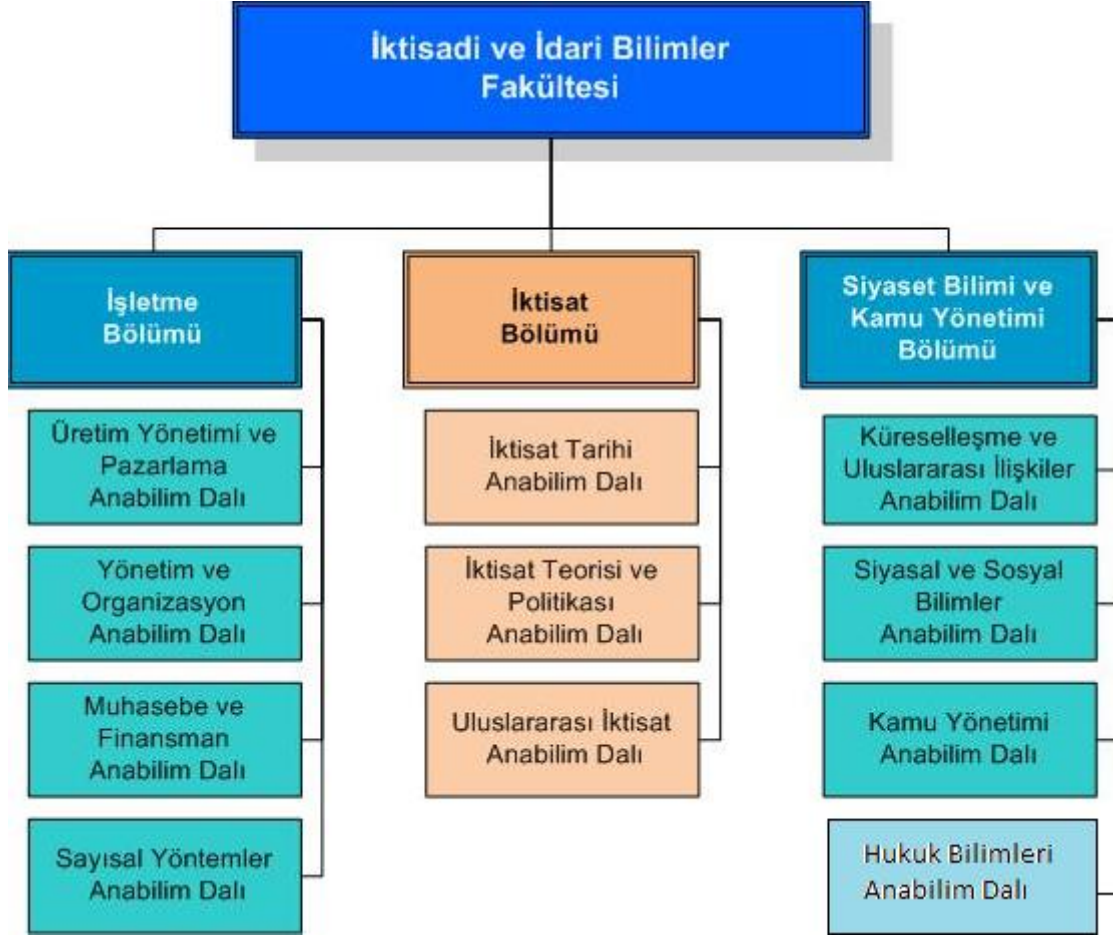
İktisadi ve İdari Bilimler Fakültesi

İşletme Bölümü

Üretim Yönetimi ve Pazarlama Anabilim Dalı

Yönetim ve Organizasyon Anabilim Dalı

Muhasebe ve Finansman Anabilim Dalı

Sayısal Yöntemler Anabilim Dalı

İktisat Bölümü

İktisat Tarihi Anabilim Dalı

İktisat Teorisi ve Politikası Anabilim Dalı

Uluslararası İktisat Anabilim Dalı

Siyaset Bilimi ve Kamu Yönetimi Bölümü

Küreselleşme ve Uluslararası İlişkiler Anabilim Dalı

Siyasal ve Sosyal Bilimler Anabilim Dalı

Kamu Yönetimi Anabilim Dalı

Hukuk Bilimleri Anabilim Dalı